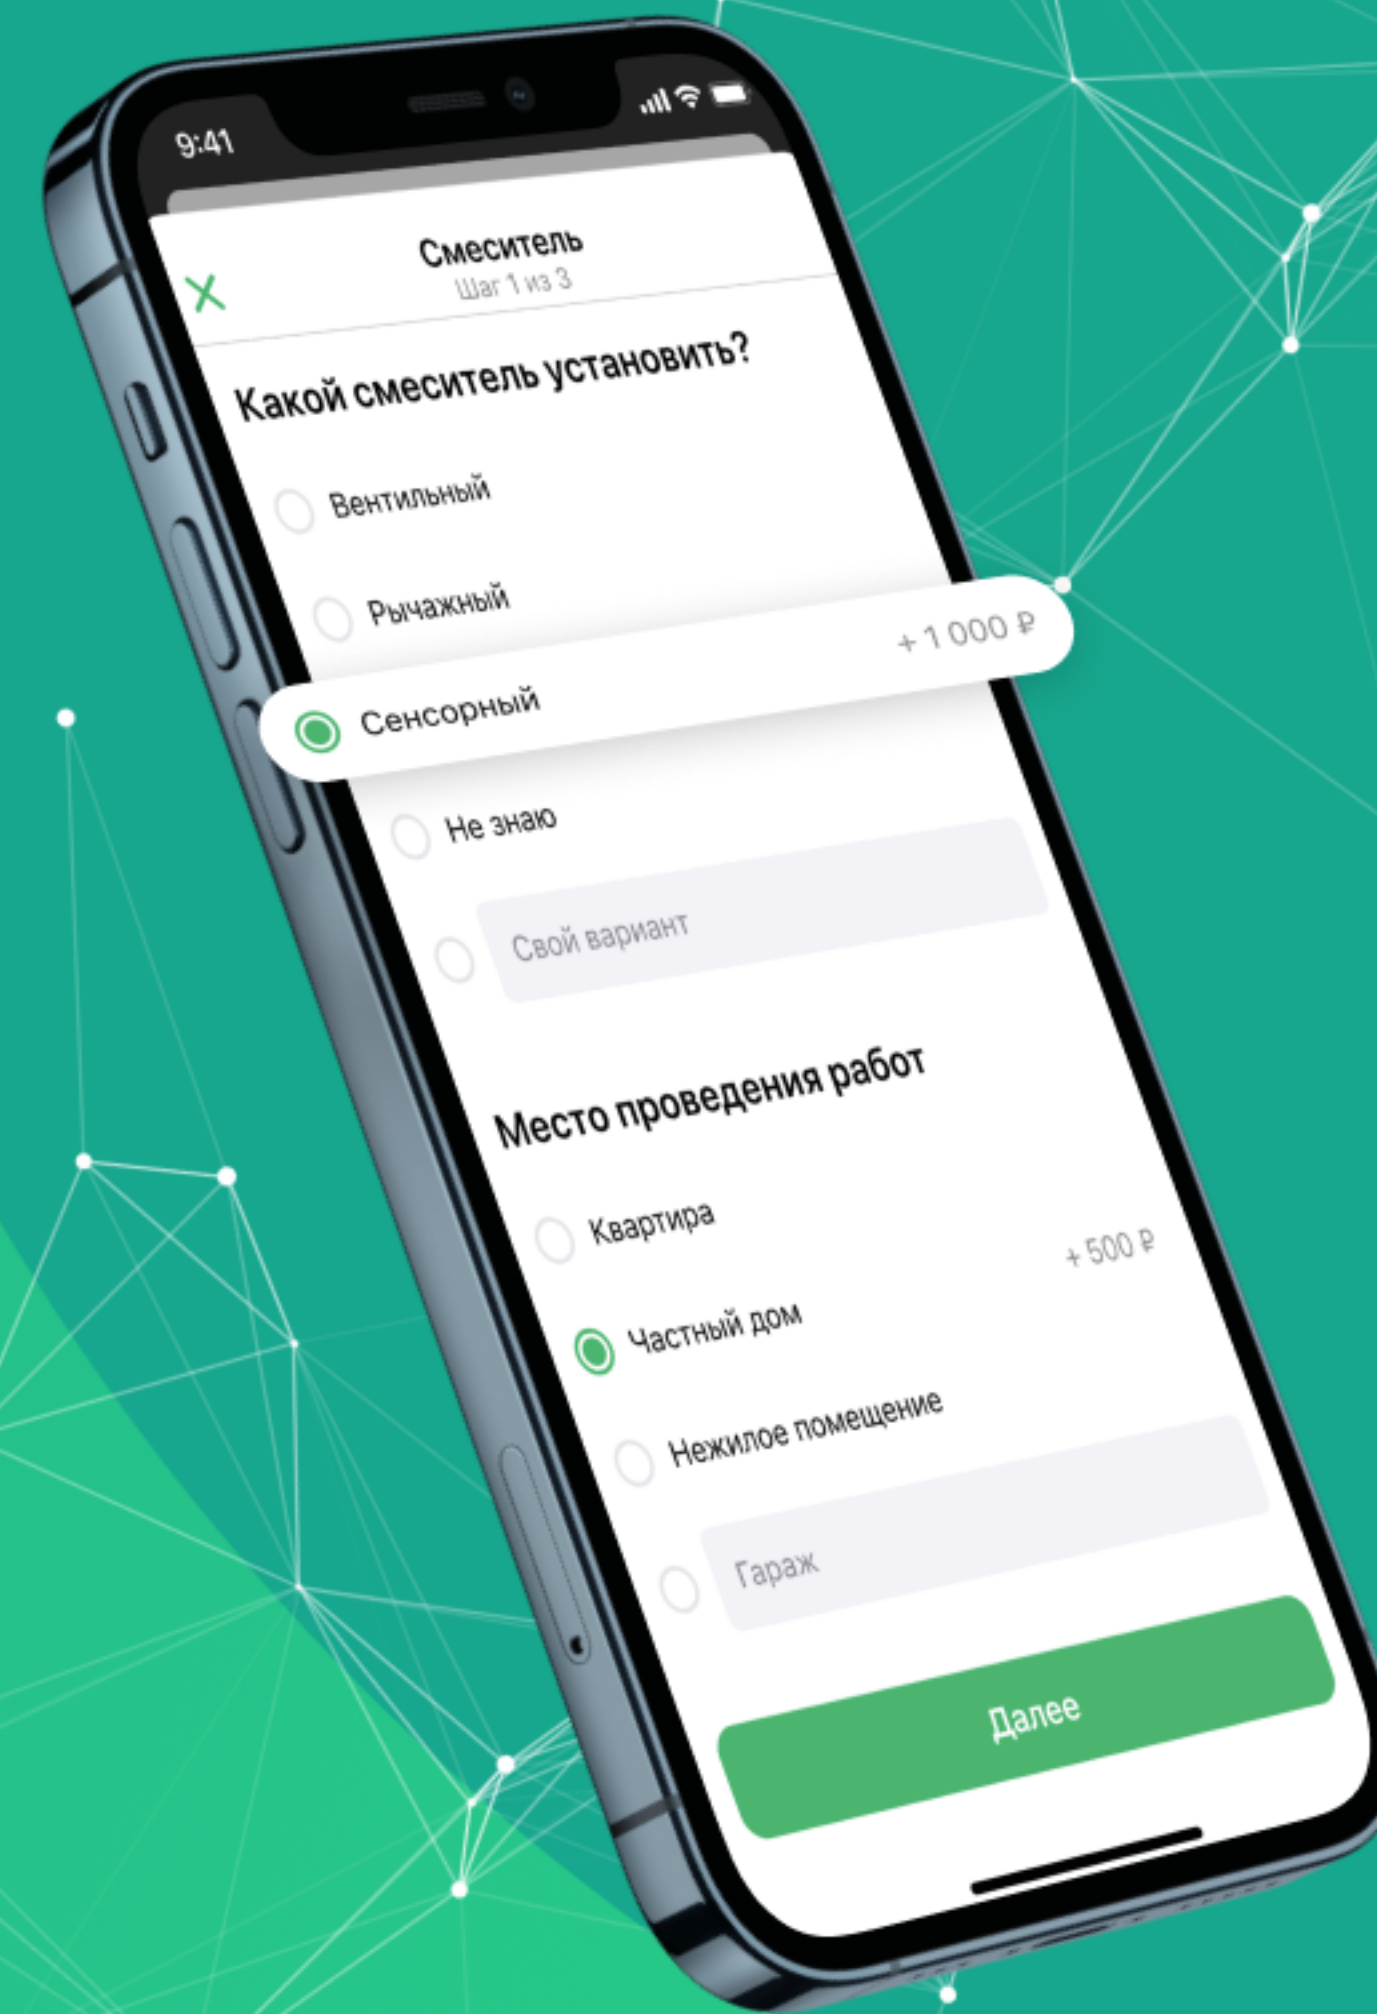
9:41

Смеситель
Шаг 1 из 3

Какой смеситель установить?

Вентильный

Рычажный

Сенсорный + 1 000 ₽

Не знаю

Свой вариант

Место проведения работ

Квартира

Частный дом + 500 ₽

Нежилое помещение

Гараж

Далее